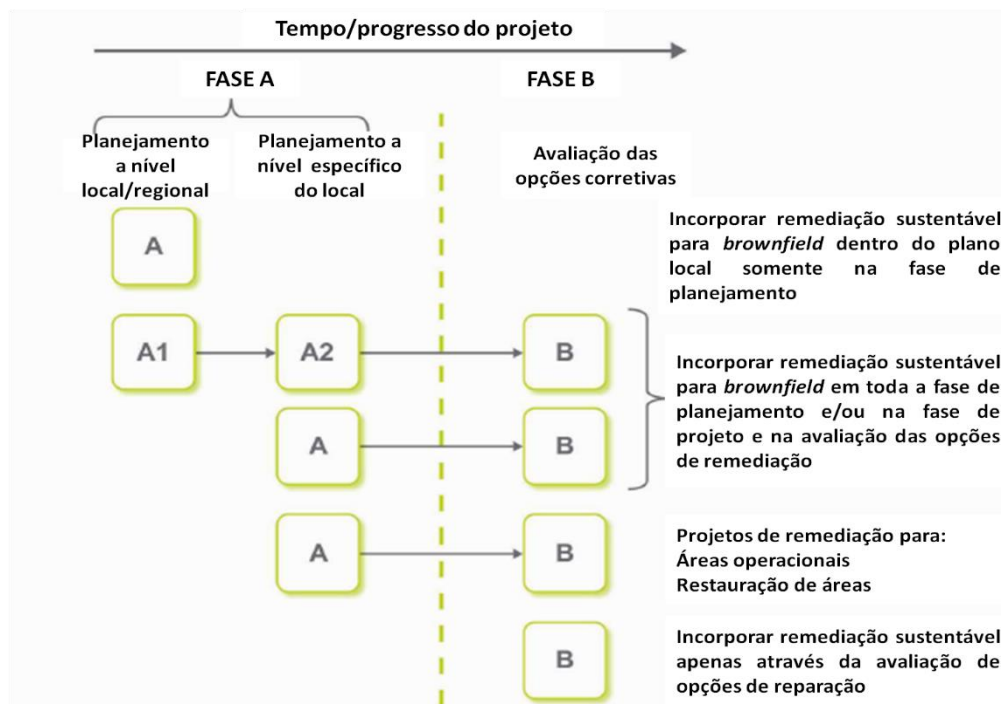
Tempo/progresso do projeto

FASE A

FASE B

Planejamento a nível local/regional

Planejamento a nível específico do local

Avaliação das opções corretivas

A

Incorporar remediação sustentável para *brownfield* dentro do plano local somente na fase de planejamento

A1

A2

B

Incorporar remediação sustentável para *brownfield* em toda a fase de planejamento e/ou na fase de projeto e na avaliação das opções de remediação

A

B

A

B

Projetos de remediação para:
Áreas operacionais
Restauração de áreas

B

Incorporar remediação sustentável apenas através da avaliação de opções de reparação